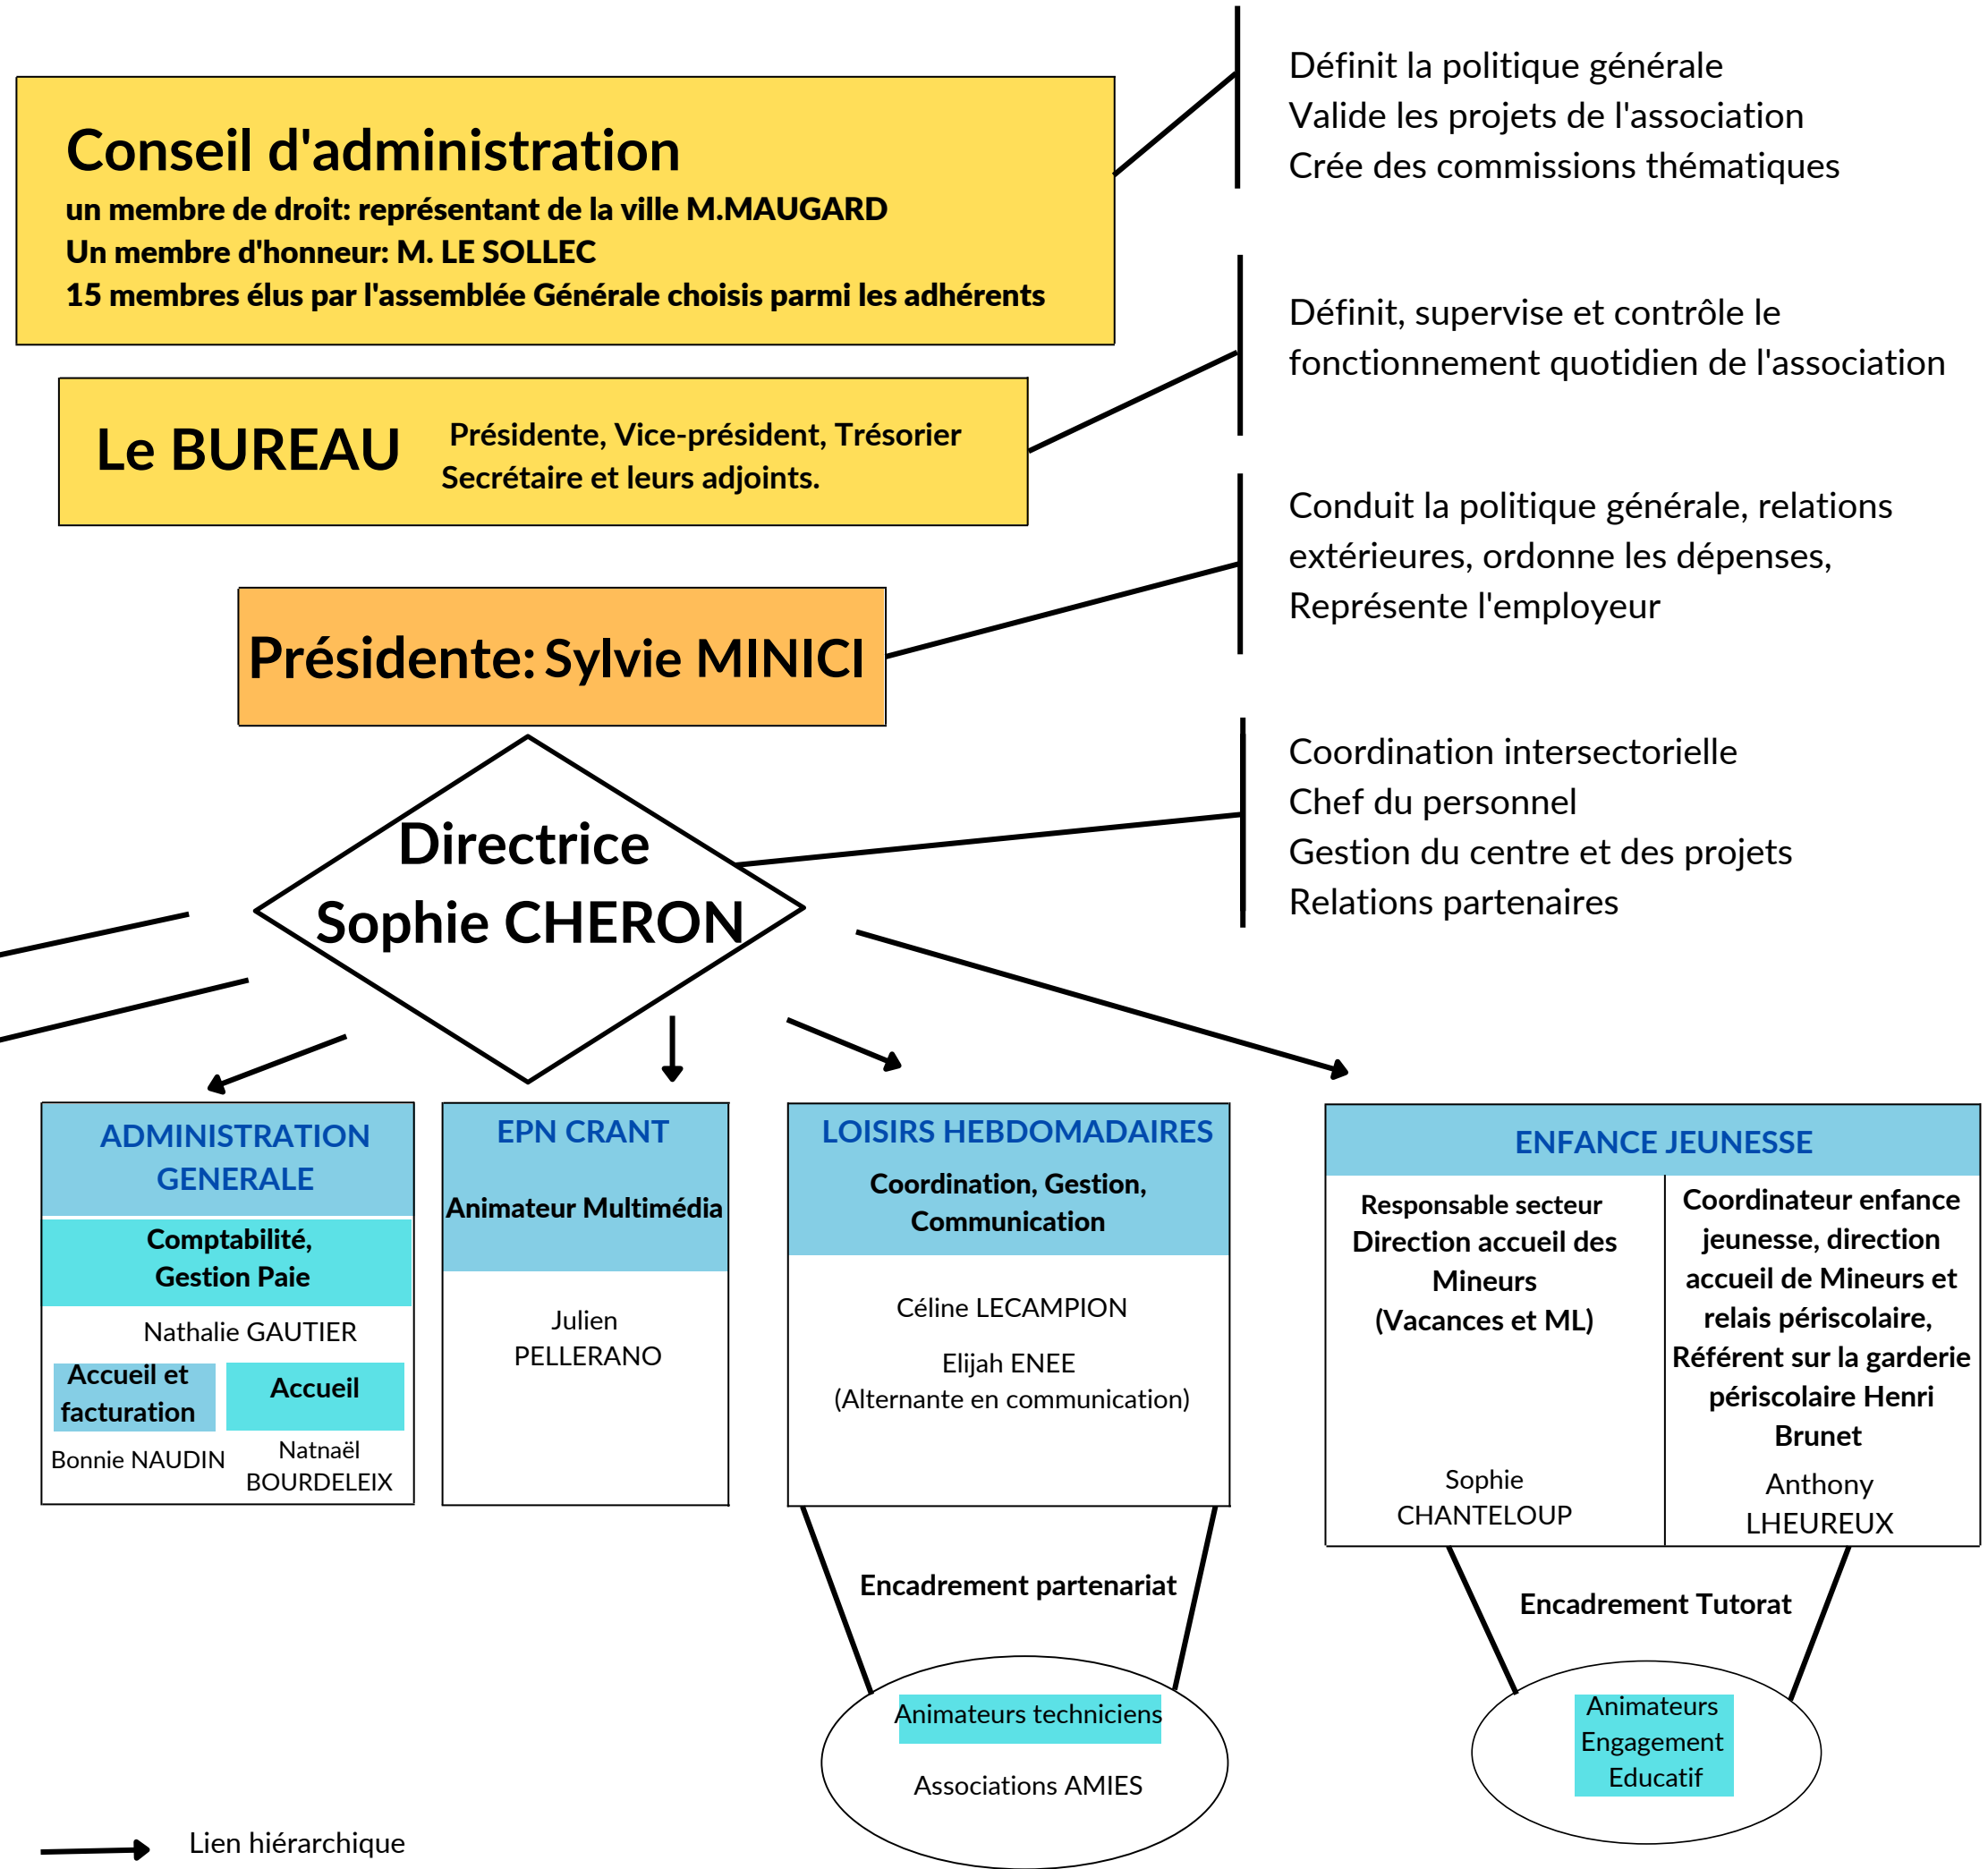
Conseil d'administration
un membre de droit: représentant de la ville M.MAUGARD
Un membre d'honneur: M. LE SOLLEC
15 membres élus par l'assemblée Générale choisis parmi les adhérents

Définit la politique générale
Valide les projets de l'association
Crée des commissions thématiques

Le BUREAU
Présidente, Vice-président, Trésorier
Secrétaire et leurs adjoints.

Définit, supervise et contrôle le fonctionnement quotidien de l'association

Présidente: Sylvie MINICI

Conduit la politique générale, relations extérieures, ordonne les dépenses, Représente l'employeur

Directrice
Sophie CHERON

Coordination intersectorielle
Chef du personnel
Gestion du centre et des projets
Relations partenaires

ADMINISTRATION GENERALE
Comptabilité, Gestion Paie
Nathalie GAUTIER
Accueil et facturation
Bonnie NAUDIN
Accueil
Natnaël BOURDELEIX

EPN CRANT
Animateur Multimédia
Julien PELLERANO

LOISIRS HEBDOMADAIRES
Coordination, Gestion, Communication
Céline LECAMPION
Elijah ENEE
(Alternante en communication)

Encadrement partenariat
Animateurs techniciens
Associations AMIES

ENFANCE JEUNESSE
Responsable secteur Direction accueil des Mineurs (Vacances et ML)
Sophie CHANTELOUP
Coordinateur enfance jeunesse, direction accueil de Mineurs et relais périscolaire, Référent sur la garderie périscolaire Henri Brunet
Anthony LHEUREUX

Encadrement Tutorat
Animateurs Engagement Educatif

Lien hiérarchique